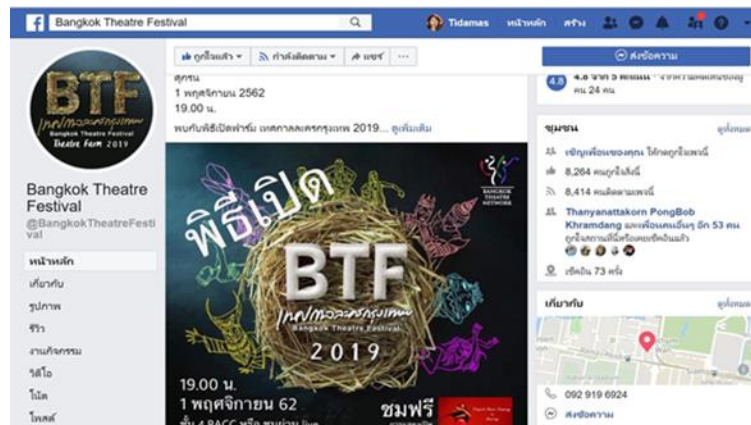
Bangkok Theatre Festival

Tidamas หน้าหลัก สร้าง

ถูกใจแล้ว ▾ กำลังติดตาม ▾ แชร์ ···

ส่งข้อความ

BTF
เทศกาลละครกรุงเทพ
Bangkok Theatre Festival
Theatre Farm 2019

Bangkok Theatre Festival
@BangkokTheatreFestival

หน้าหลัก
เกี่ยวกับ
รูปภาพ
รีวิว
งานกิจกรรม
วิดีโอ
โน้ต
โพสต์

ศุกร์
1 พฤศจิกายน 2562
19.00 น.

พบกับพิธีเปิดฟาร์ม เทศกาลละครกรุงเทพ 2019... ดูเพิ่มเติม

BANGKOK THEATRE NETWORK

พิธีเปิด
BTF
เทศกาลละครกรุงเทพ
Bangkok Theatre Festival
2019

19.00 น.
1 พฤศจิกายน 62
ชั้น 4 BACC หรือ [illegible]

ชมฟรี

4.8 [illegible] คน 24 คน

ชุมชน ดูทั้งหมด
เชิญเพื่อนของคุณ ให้กดถูกใจเพจนี้
8,264 คนถูกใจสิ่งนี้
8,414 คนติดตามเพจนี้
Thanyanattakorn PongBob Khramdang และเพื่อนคนอื่นๆ อีก 53 คน ถูกใจหรือได้เช็คอินแล้ว
เช็คอิน 73 ครั้ง

เกี่ยวกับ ดูทั้งหมด

092 919 6924
ส่งข้อความ